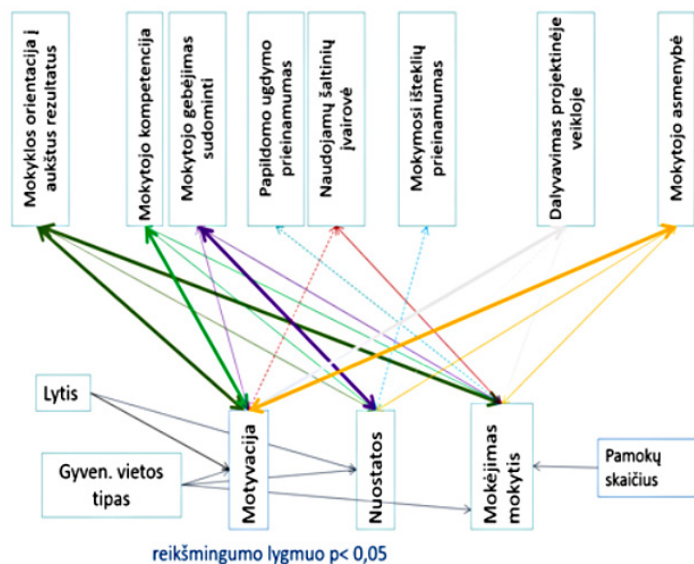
Mokyklos orientacija į aukštus rezultatus

Mokytojo kompetencija

Mokytojo gebėjimas sudominti

Papildomo ugdymo prieinamumas

Naudojamų šaltinių įvairovė

Mokymosi išteklių prieinamumas

Dalyvavimas projektinėje veikloje

Mokytojo asmenybė

Lytis

Gyven. vietos tipas

Motyvacija

Nuostatos

Mokėjimas mokytis

Pamokų skaičius

reikšmingumo lygmuo p< 0,05